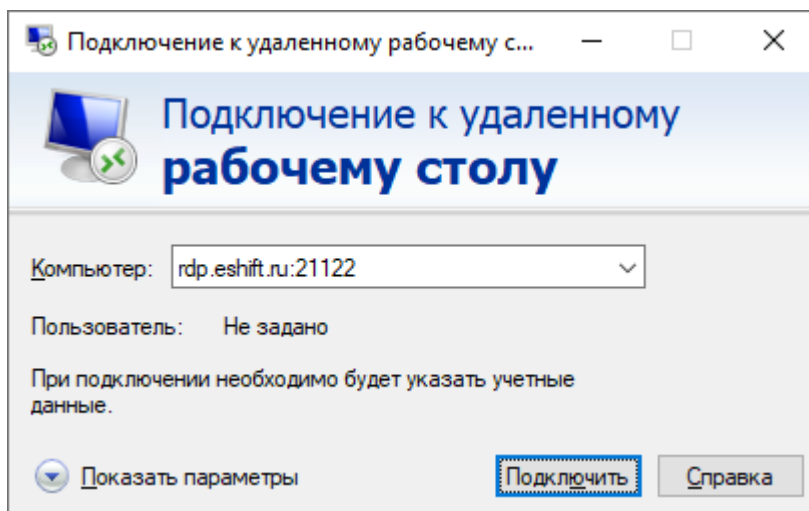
Подключение к удаленному рабочему с...

Подключение к удаленному
рабочему столу

Компьютер: rdp.eshift.ru:21122

Пользователь: Не задано

При подключении необходимо будет указать учетные данные.

Показать параметры

Подключить

Справка